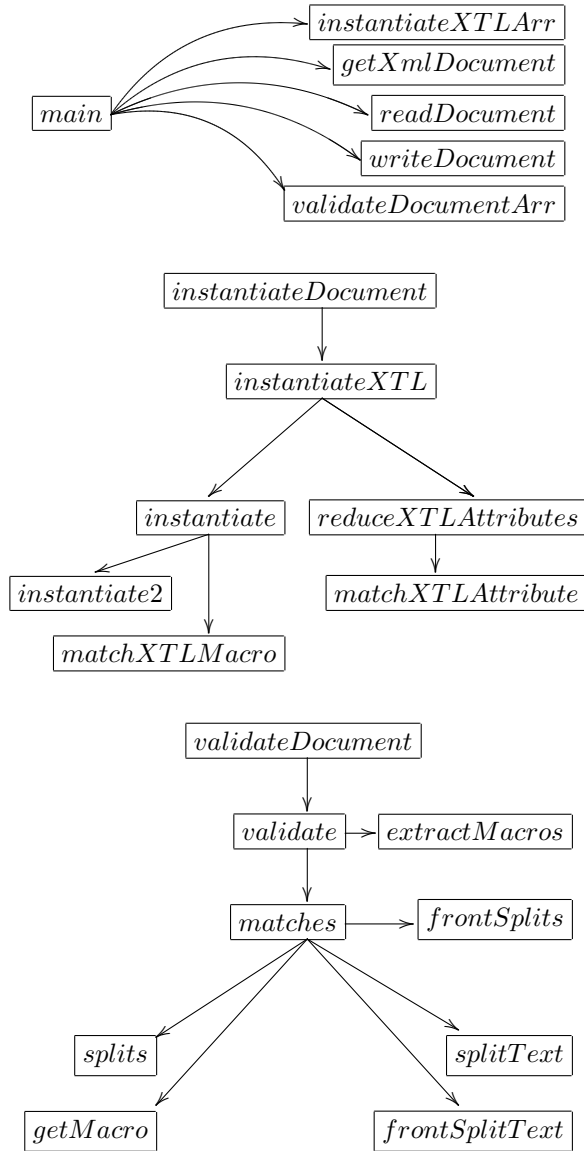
$instantiateXTLArr$
$getXmlDocument$
$main$
$readDocument$
$writeDocument$
$validateDocumentArr$

$instantiateDocument$
$instantiateXTL$
$instantiate$
$reduceXTLAttributes$
$instantiate2$
$matchXTLAttribute$
$matchXTLMacro$

$validateDocument$
$validate$
$extractMacros$
$matches$
$frontSplits$
$splits$
$splitText$
$getMacro$
$frontSplitText$